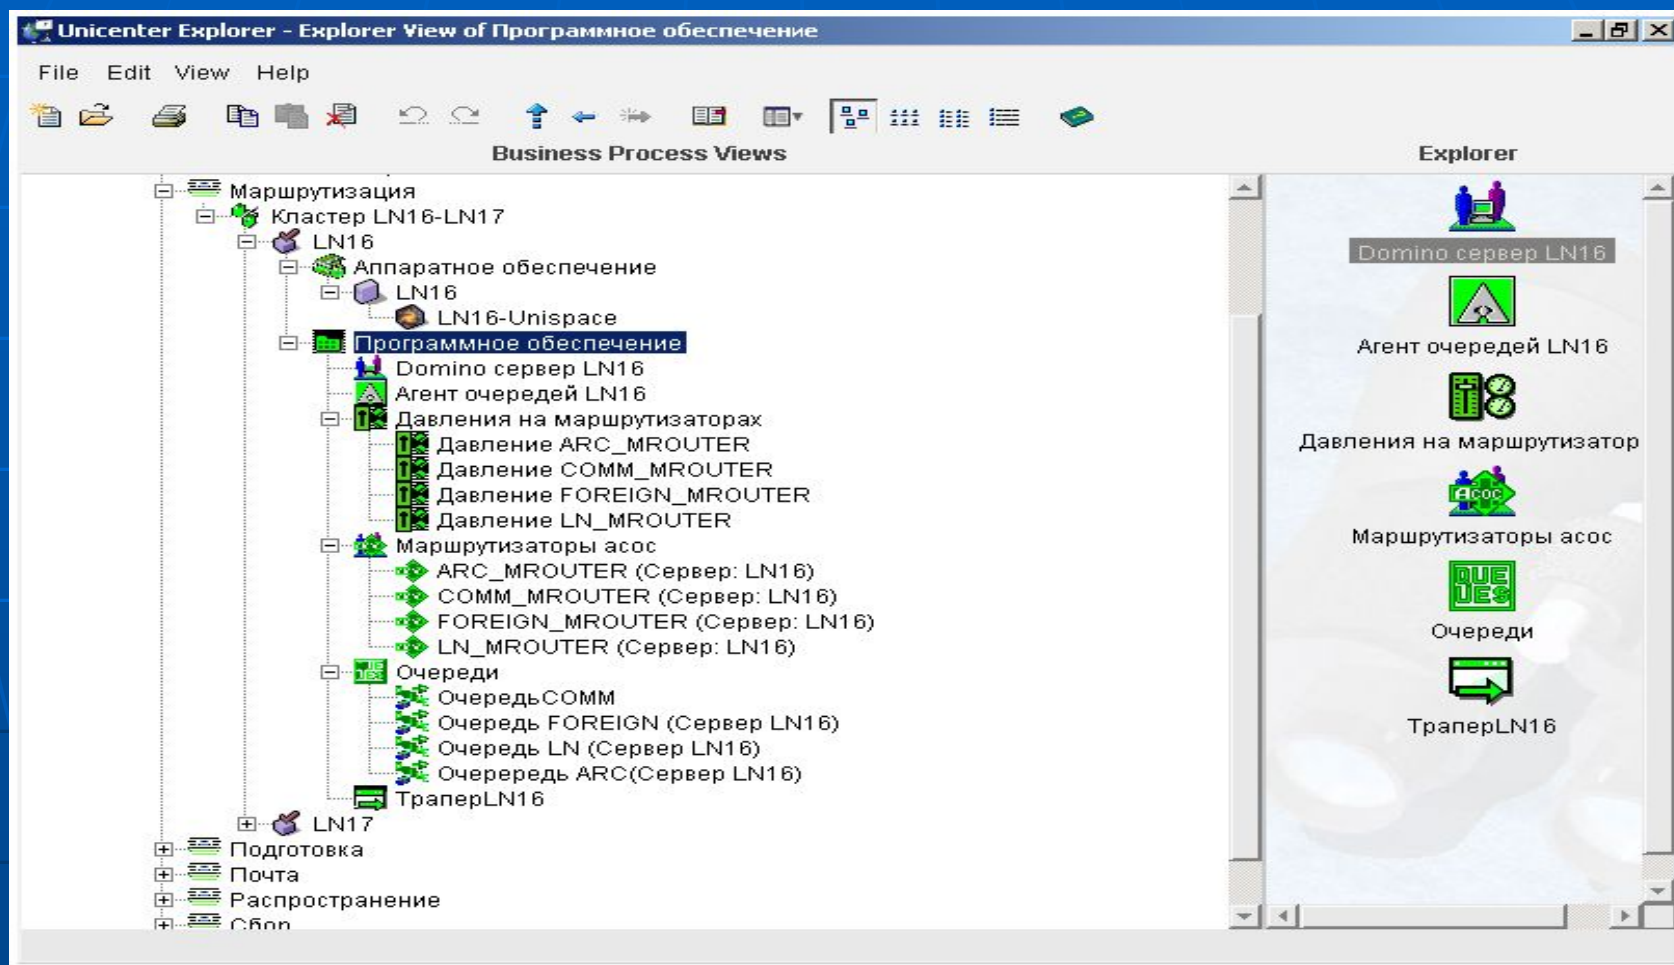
Unicenter Explorer - Explorer View of Программное обеспечение

File Edit View Help

Business Process Views

Explorer

Маршрутизация
Кластер LN16-LN17
LN16
Аппаратное обеспечение
LN16
LN16-Unispace
Программное обеспечение
Domino сервер LN16
Агент очередей LN16
Давления на маршрутизаторах
Давление ARC_MROUTER
Давление COMM_MROUTER
Давление FOREIGN_MROUTER
Давление LN_MROUTER
Маршрутизаторы асос
ARC_MROUTER (Сервер: LN16)
COMM_MROUTER (Сервер: LN16)
FOREIGN_MROUTER (Сервер: LN16)
LN_MROUTER (Сервер: LN16)
Очереди
ОчередьCOMM
Очередь FOREIGN (Сервер LN16)
Очередь LN (Сервер LN16)
Очерередь ARC(Сервер LN16)
ТраперLN16
LN17
Подготовка
Почта
Распространение
Сбор

Domino сервер LN16
Агент очередей LN16
Давления на маршрутизатор
Маршрутизаторы асос
Очереди
ТраперLN16